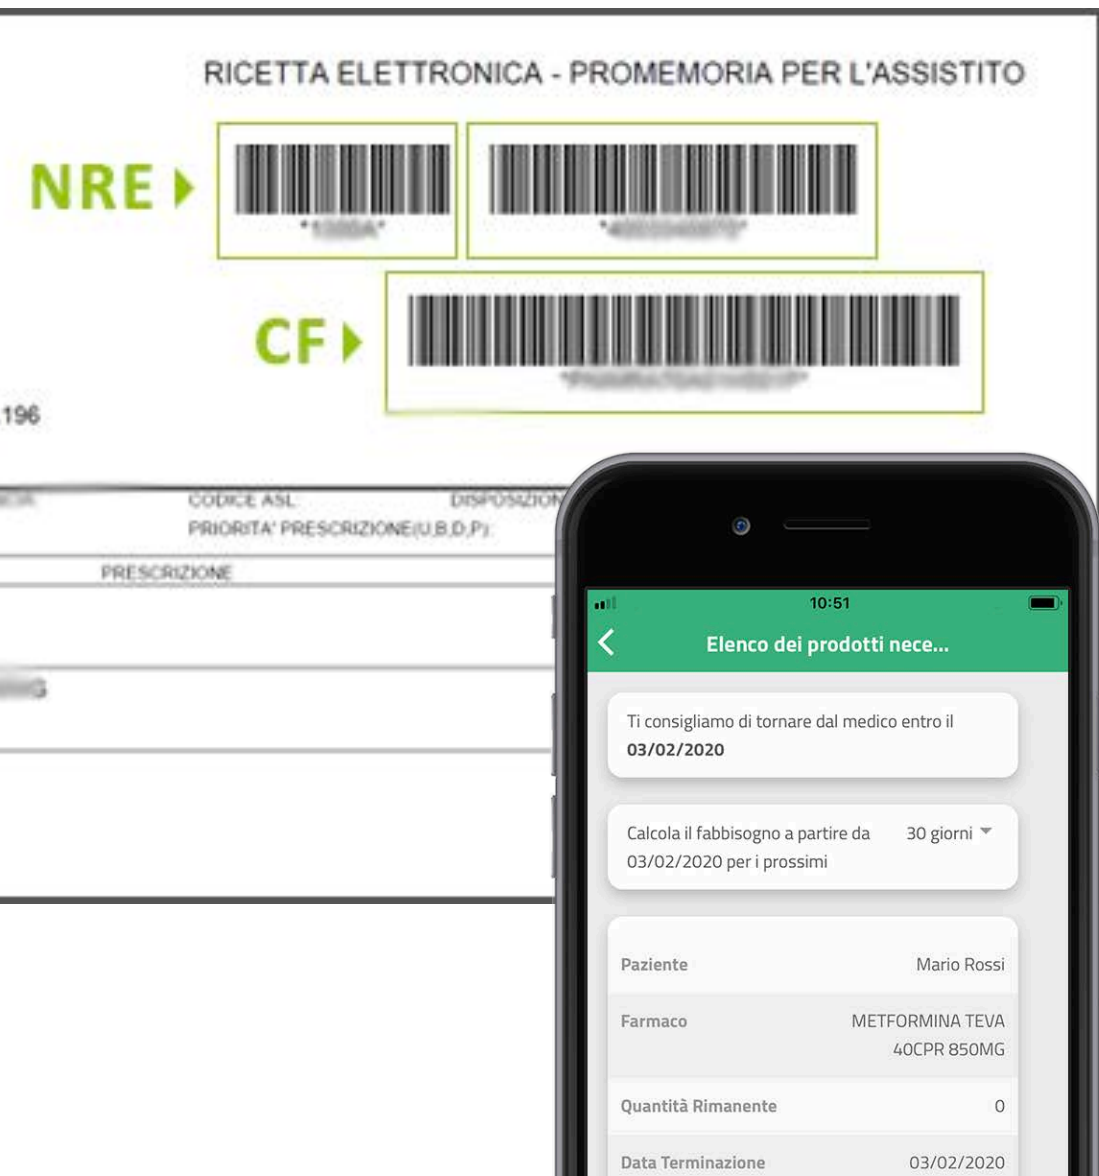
RICETTA ELETTRONICA - PROMEMORIA PER L'ASSISTITO

NRE

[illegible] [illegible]

CF

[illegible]

196

CODICE ASL DISPOSIZION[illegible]

PRIORITA' PRESCRIZIONE(U,B,D,P):

PRESCRIZIONE

10:51

Elenco dei prodotti nece...

Ti consigliamo di tornare dal medico entro il **03/02/2020**

Calcola il fabbisogno a partire da 03/02/2020 per i prossimi 30 giorni

| | |
|---|---|
| Paziente | Mario Rossi |
| Farmaco | METFORMINA TEVA 40CPR 850MG |
| Quantità Rimanente | 0 |
| Data Terminazione | 03/02/2020 |